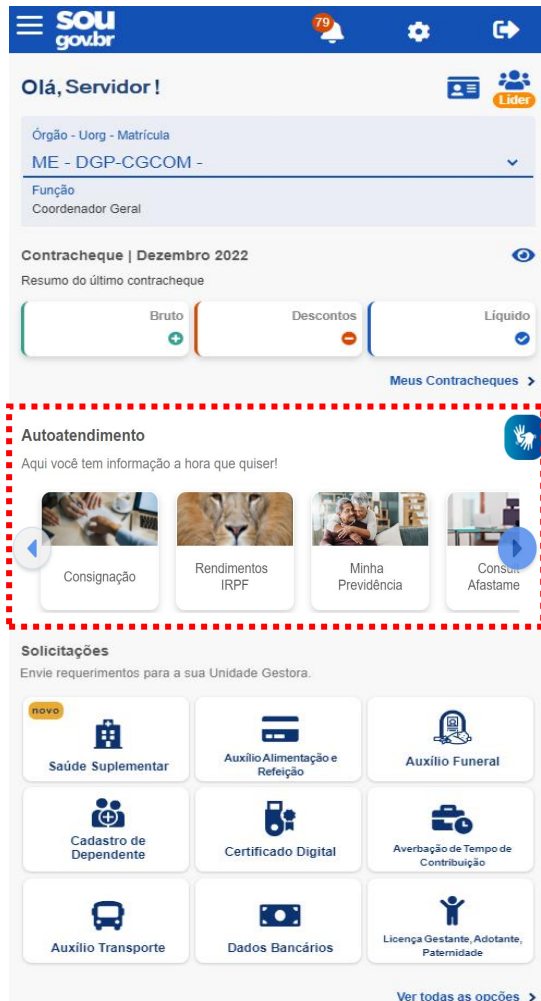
sou gov.br

79

Olá, Servidor !

Líder

Órgão - Uorg - Matrícula
ME - DGP-CGCOM -

Função
Coordenador Geral

Contracheque | Dezembro 2022
Resumo do último contracheque

Bruto

Descontos

Líquido

Meus Contracheques >

Autoatendimento
Aqui você tem informação a hora que quiser!

Consignação

Rendimentos IRPF

Minha Previdência

Consu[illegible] Afastame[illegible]

Solicitações
Envie requerimentos para a sua Unidade Gestora.

novo
Saúde Suplementar

Auxílio Alimentação e Refeição

Auxílio Funeral

Cadastro de Dependente

Certificado Digital

Averbação de Tempo de Contribuição

Auxílio Transporte

Dados Bancários

Licença Gestante, Adotante, Paternidade

Ver todas as opções >